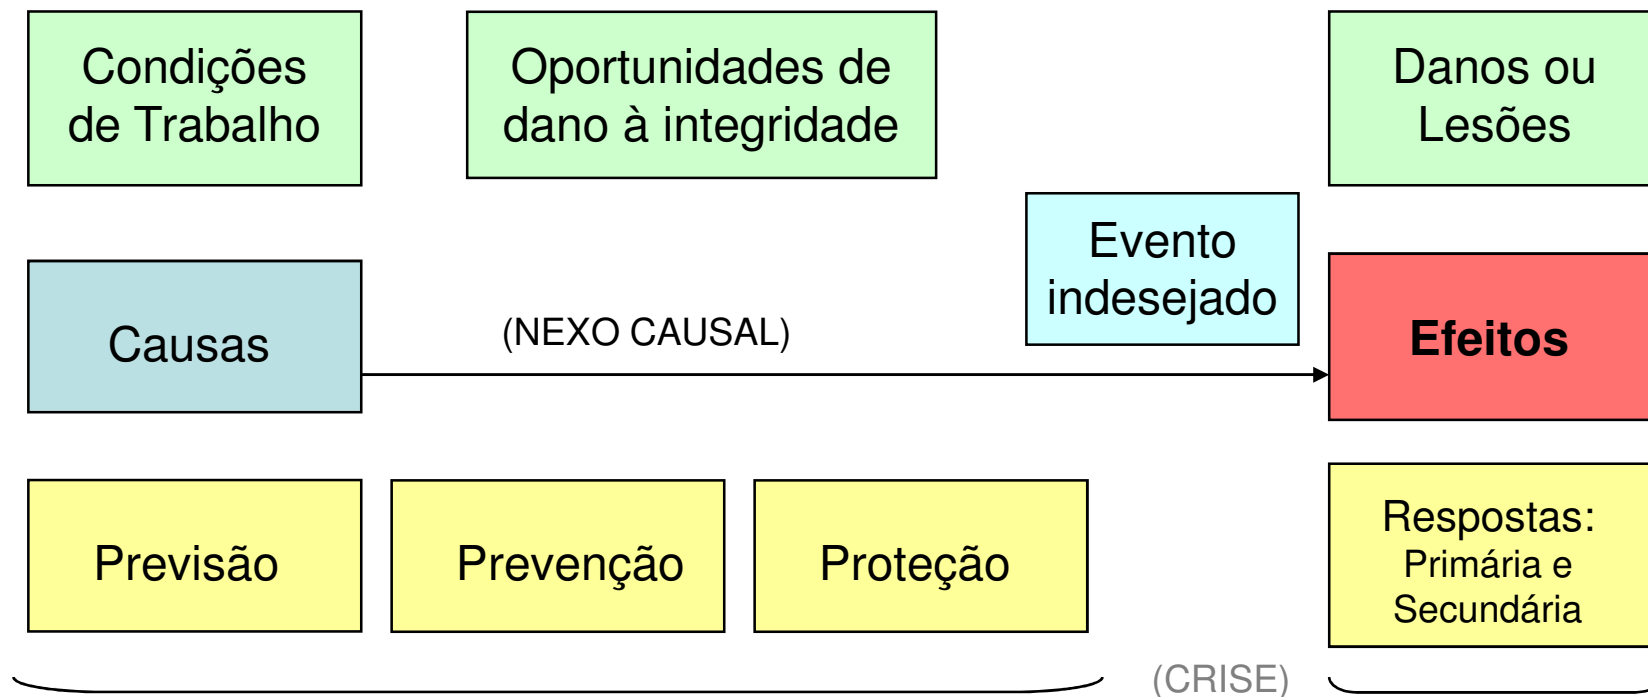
Condições de Trabalho

Oportunidades de dano à integridade

Danos ou Lesões

Evento indesejado

Causas

(NEXO CAUSAL)

Efeitos

Previsão

Prevenção

Proteção

Respostas: Primária e Secundária

(CRISE)